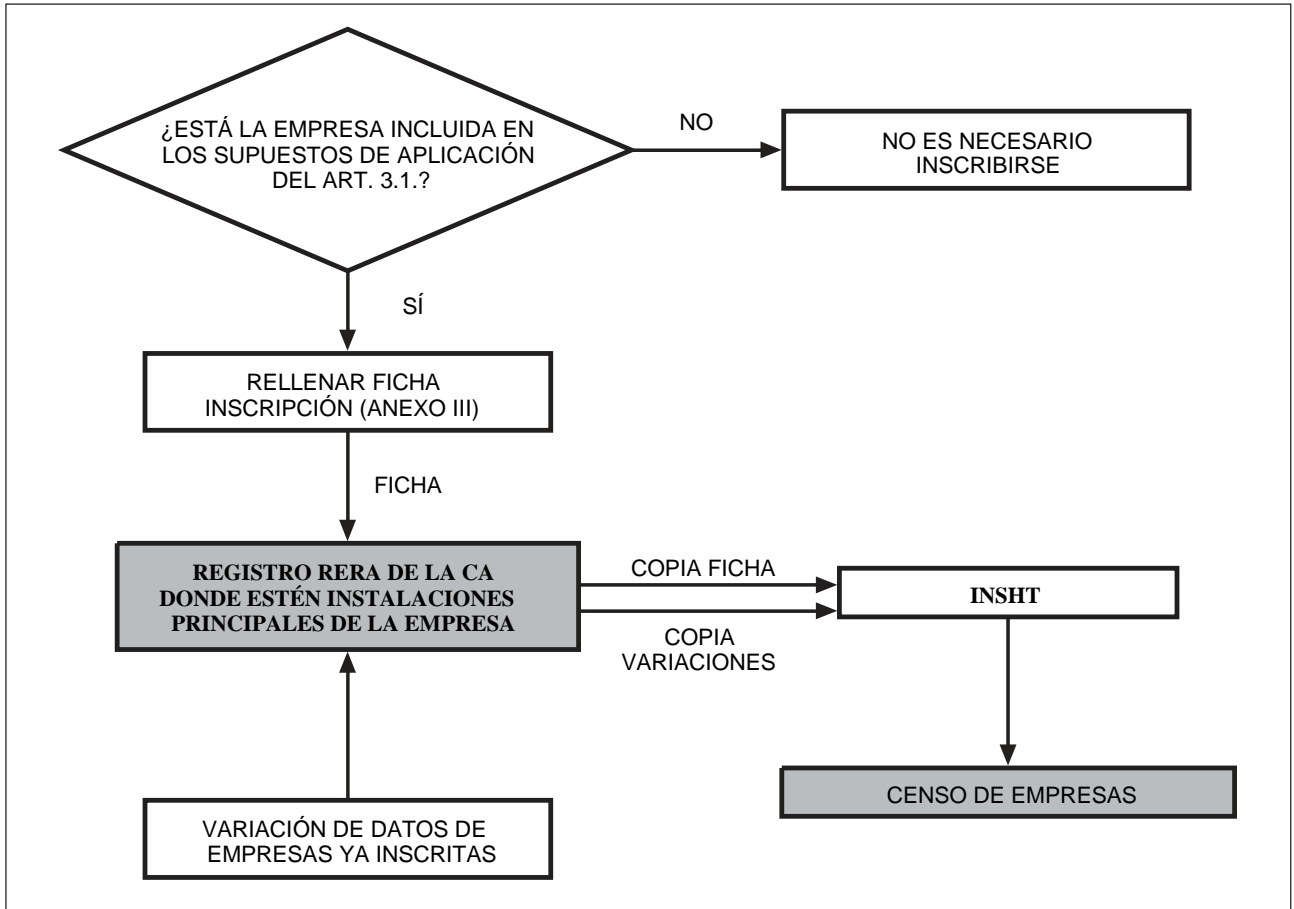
¿ESTÁ LA EMPRESA INCLUIDA EN LOS SUPUESTOS DE APLICACIÓN DEL ART. 3.1.?

NO

NO ES NECESARIO INSCRIBIRSE

SÍ

RELLENAR FICHA INSCRIPCIÓN (ANEXO III)

FICHA

REGISTRO RERA DE LA CA DONDE ESTÉN INSTALACIONES PRINCIPALES DE LA EMPRESA

COPIA FICHA

COPIA VARIACIONES

INSHT

CENSO DE EMPRESAS

VARIACIÓN DE DATOS DE EMPRESAS YA INSCRITAS